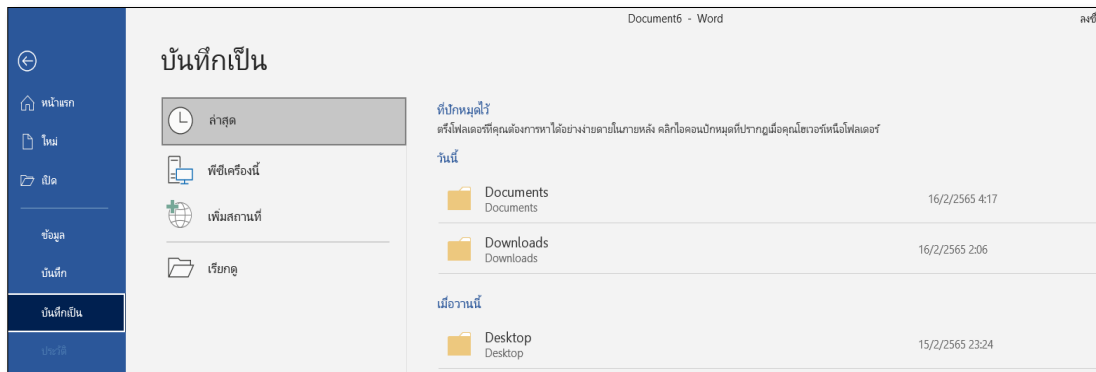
Document6 - Word

ลงชื่

หน้าแรก

ใหม่

เปิด

ข้อมูล

บันทึก

บันทึกเป็น

ประวัติ

บันทึกเป็น

ล่าสุด

พีซีเครื่องนี้

เพิ่มสถานที่

เรียกดู

ที่ปักหมุดไว้

ตรึงโฟลเดอร์ที่คุณต้องการหาได้อย่างง่ายดายในภายหลัง คลิกไอคอนปักหมุดที่ปรากฏเมื่อคุณโฮเวอร์เหนือโฟลเดอร์

วันนี้

Documents
Documents
16/2/2565 4:17

Downloads
Downloads
16/2/2565 2:06

เมื่อวานนี้

Desktop
Desktop
15/2/2565 23:24